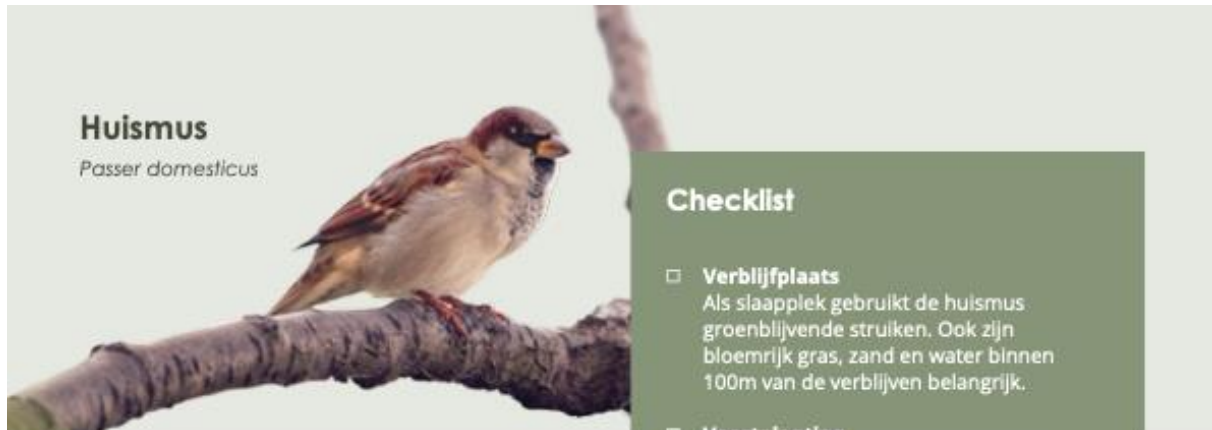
Huismus

*Passer domesticus*

Checklist

☐ **Verblijfplaats**
Als slaapplek gebruikt de huismus groenblijvende struiken. Ook zijn bloemrijk gras, zand en water binnen 100m van de verblijven belangrijk.

☐ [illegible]